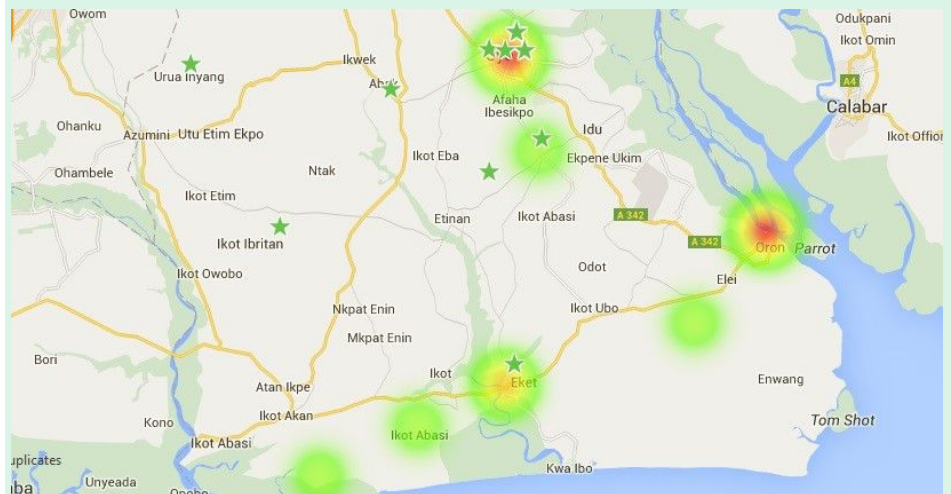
Owom
Odukpani
Ikot Omin
A4
Urua Inyang
Ikwek
Abak
Afaha Ibesikpo
Calabar
Ohanku
Azumini
Utu Etim Epko
Idu
Ikot Offiong
Ohambele
Ntak
Ikot Eba
Ekpene Ukim
Ikot Etim
Etinan
Ikot Abasi
A 342
A 342
Ikot Ibritan
Oron
Parrot
Odot
Ikot Owobo
Elei
Nkpat Enin
Ikot Ubo
Mkpat Enin
Bori
Ikot
Eket
Enwang
Atan Ikpe
Ikot Akan
Kono
Ikot Abasi
Tom Shot
Ikot Abasi
uplicates
Kwa Ibo
Unyeada
iba
Opobo